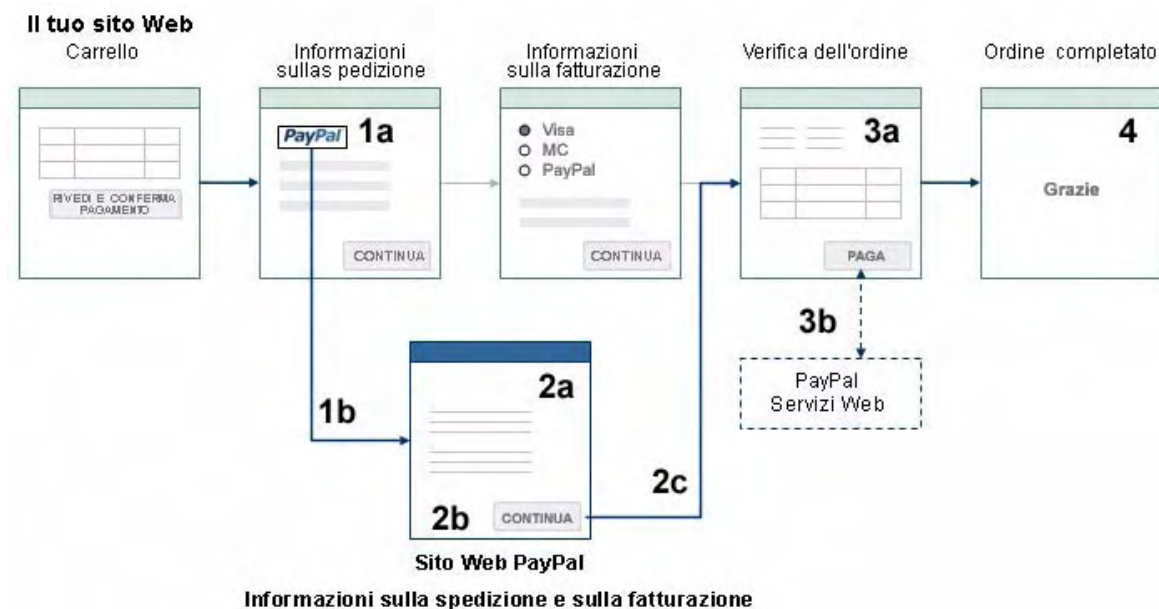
Il tuo sito Web

Carrello

RIVEDI E CONFERMA PAGAMENTO

Informazioni sullas pedizione

PayPal 1a

CONTINUA

Informazioni sulla fatturazione

Visa
MC
PayPal

CONTINUA

Verifica dell'ordine

3a

PAGA

Ordine completato

4

Grazie

3b

PayPal Servizi Web

1b

2a

2b

CONTINUA

2c

Sito Web PayPal

Informazioni sulla spedizione e sulla fatturazione